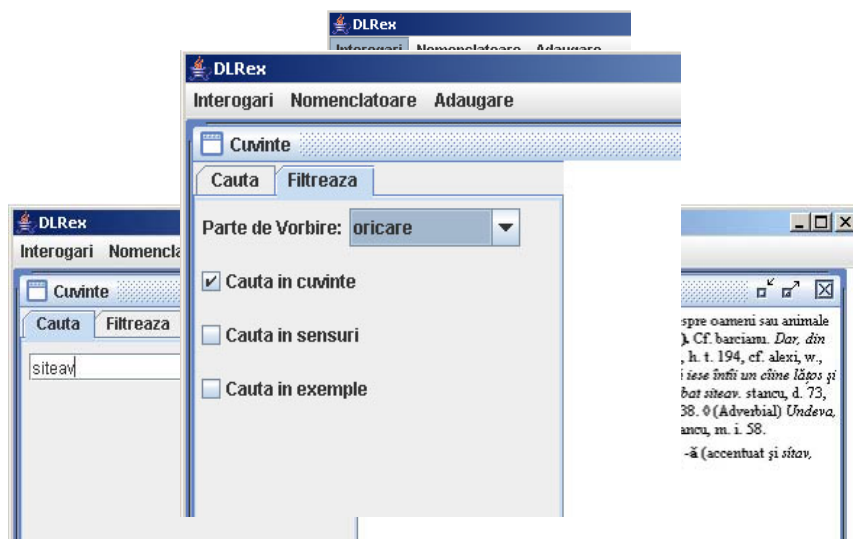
DLRex
Interogari Nomenclatoare Adaugare

DLRex
Interogari Nomenclatoare Adaugare

Cuvinte
Cauta Filtreaza
Parte de Vorbire: oricare
✔ Cauta in cuvinte
Cauta in sensuri
Cauta in exemple

DLRex
Interogari Nomencla
Cuvinte
Cauta Filtreaza
siteav

spre oameni sau animale
). Cf. barciann. Dar, din
, h. t. 194, cf. alexi, w.,
iese întîi un cîine lățos și
bat siteav. stancu, d. 73,
38. ◊ (Adverbial) Undeva,
ancu, m. i. 58.
-ă (accentuat și sitav,